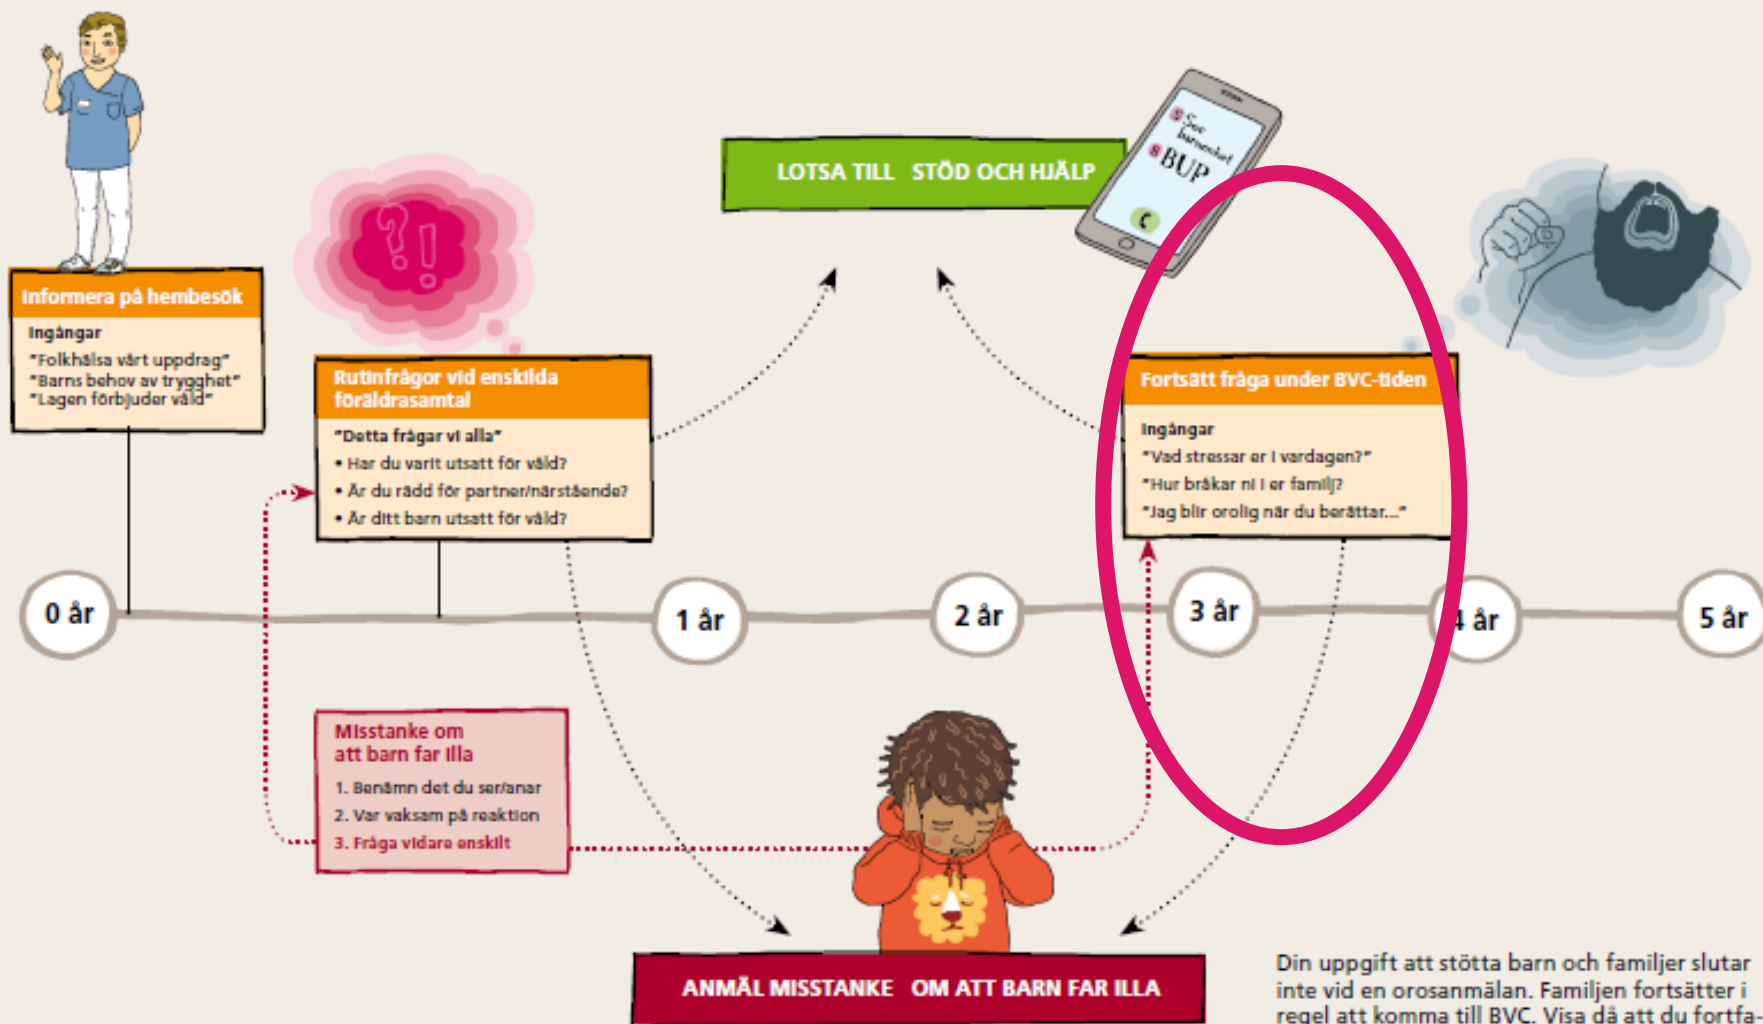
LOTSA TILL STÖD OCH HJÄLP

Stöd barnahus
BUP

Informera på hembesök
Ingångar
"Folkhälsa vårt uppdrag"
"Barns behov av trygghet"
"Lagen förbjuder våld"

Rutinfrågor vid enskilda föräldrasamtal
"Detta frågar vi alla"
• Har du varit utsatt för våld?
• Är du rädd för partner/närstående?
• Är ditt barn utsatt för våld?

Fortsätt fråga under BVC-tiden
Ingångar
"Vad stressar er i vardagen?"
"Hur bråkar ni i er familj?
"Jag blir orolig när du berättar..."

0 år
1 år
2 år
3 år
4 år
5 år

Misstanke om att barn far illa
1. Benämn det du ser/anar
2. Var vaksam på reaktion
3. Fråga vidare enskilt

ANMÄL MISSTANKE OM ATT BARN FAR ILLA

Din uppgift att stötta barn och familjer slutar inte vid en orosanmälan. Familjen fortsätter i regel att komma till BVC. Visa då att du fortfa-